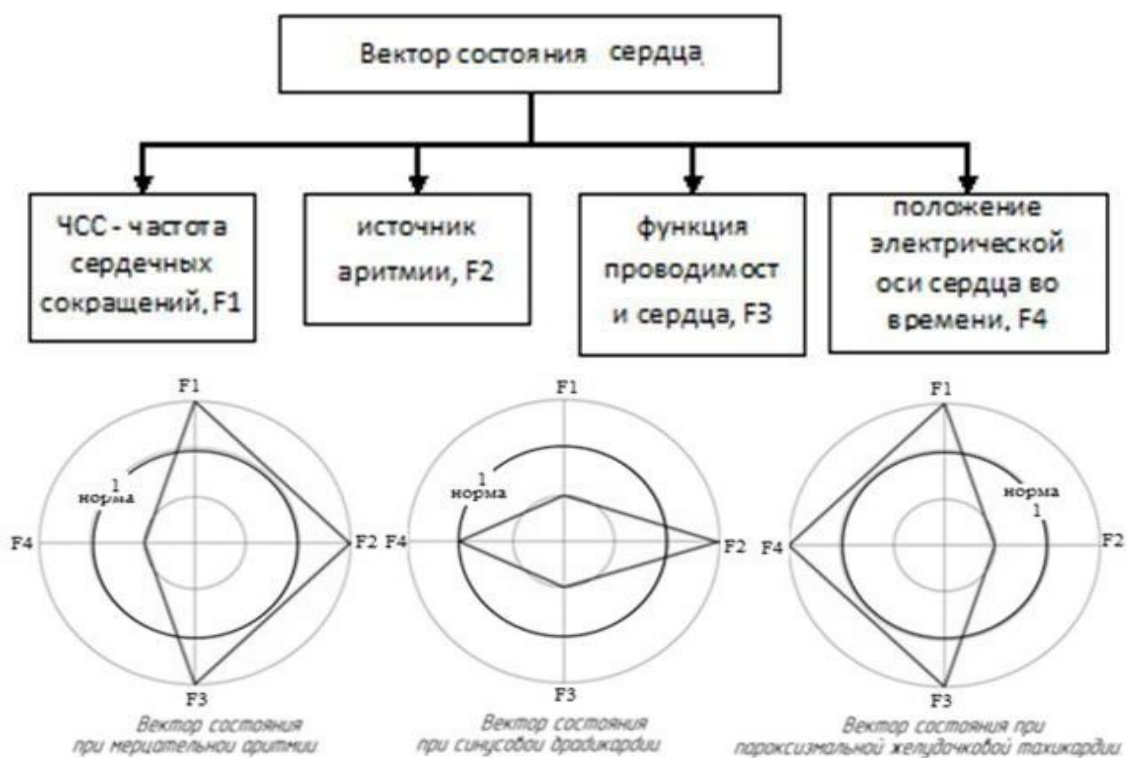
Вектор состояния сердца

ЧСС - частота сердечных сокращений, F1

источник аритмии, F2

функция проводимост и сердца, F3

положение электрической оси сердца во времени, F4

F1
1
норма
F4
F2
F3
Вектор состояния при мерцательной аритмии

F1
1
норма
F4
F2
F3
Вектор состояния при синусовой брадикардии

F1
норма
1
F4
F2
F3
Вектор состояния при пароксизмальной желудочковой тахикардии